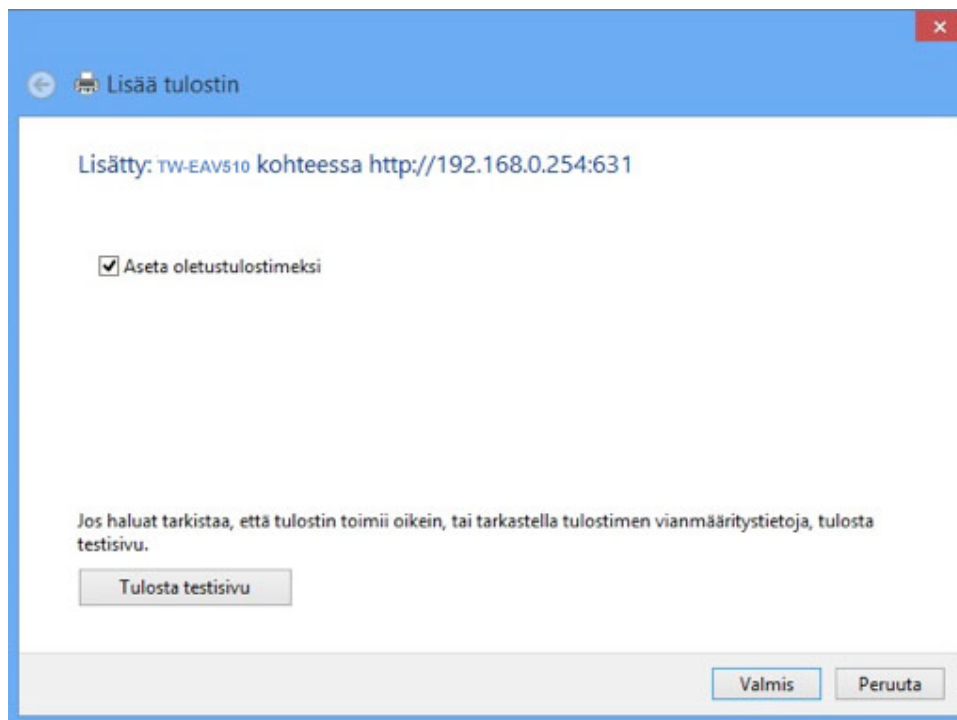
×

Lisää tulostin

Lisätty: TW-EAV510 kohteessa http://192.168.0.254:631

Aseta oletustulostimeksi

Jos haluat tarkistaa, että tulostin toimii oikein, tai tarkastella tulostimen vianmääritystietoja, tulosta testisivu.

Tulosta testisivu

Valmis

Peruuta